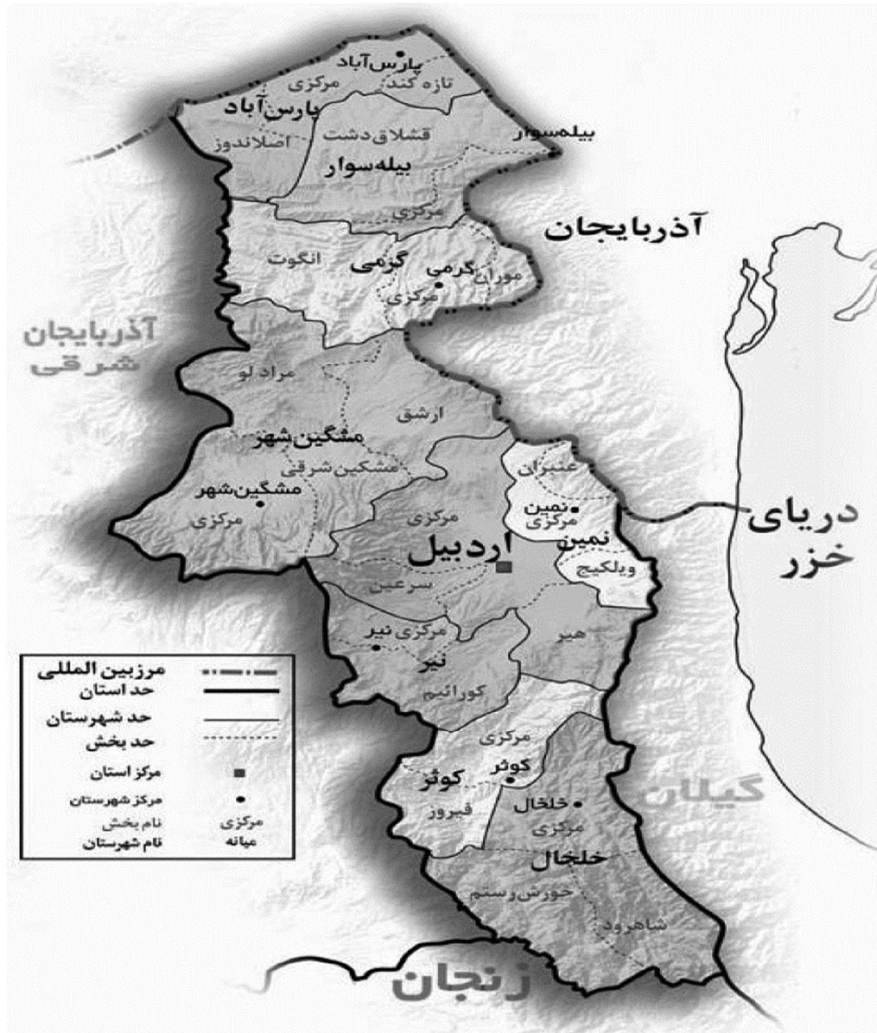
پارس‌آباد
تازه کند
مرکزی
پارس‌آباد
اصلاندوز
قشلاق دشت
بیله‌سوار
بیله‌سوار
مرکزی
آذربایجان
انگوت
گرمی
گرمی
موران
مرکزی
آذربایجان شرقی
مراد لو
ارشق
مشگین‌شهر
مشگین شرقی
مشگین‌شهر
مرکزی
عنبران
نمین
مرکزی
نمین
ویلکیج
دریای خزر
مرکزی
اردبیل
سرعین
مرکزی نیر
نیر
کورائیم
هیر
مرکزی
کوثر
کوثر
فیروز
خلخال
مرکزی
خلخال
خورش رستم
شاهرود
گیلان
زنجان
مرزبین المللی
حد استان
حد شهرستان
حد بخش
مرکز استان
مرکز شهرستان
مرکزی نام بخش
میانه نام شهرستان